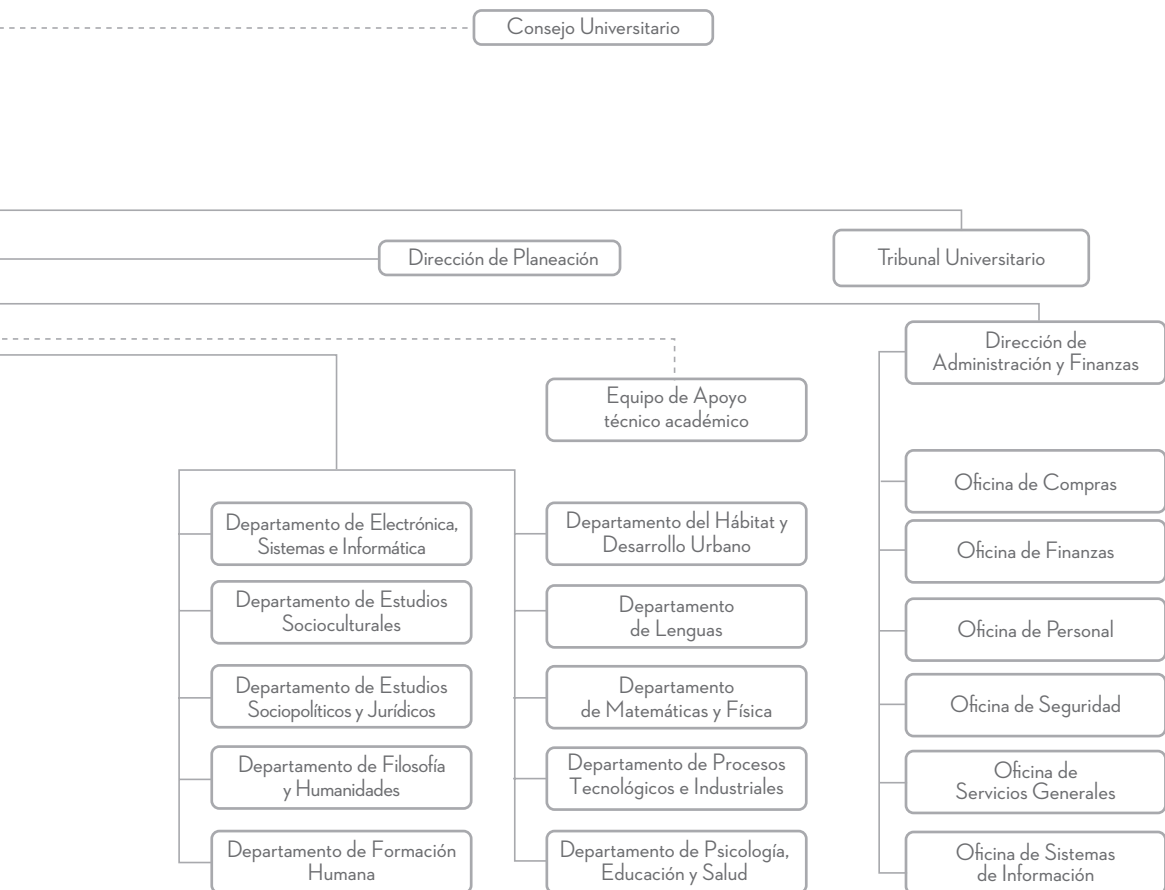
Consejo Universitario

Dirección de Planeación

Tribunal Universitario

Dirección de Administración y Finanzas

Equipo de Apoyo técnico académico

Departamento de Electrónica, Sistemas e Informática

Departamento de Estudios Socioculturales

Departamento de Estudios Sociopolíticos y Jurídicos

Departamento de Filosofía y Humanidades

Departamento de Formación Humana

Departamento del Hábitat y Desarrollo Urbano

Departamento de Lenguas

Departamento de Matemáticas y Física

Departamento de Procesos Tecnológicos e Industriales

Departamento de Psicología, Educación y Salud

Oficina de Compras

Oficina de Finanzas

Oficina de Personal

Oficina de Seguridad

Oficina de Servicios Generales

Oficina de Sistemas de Información